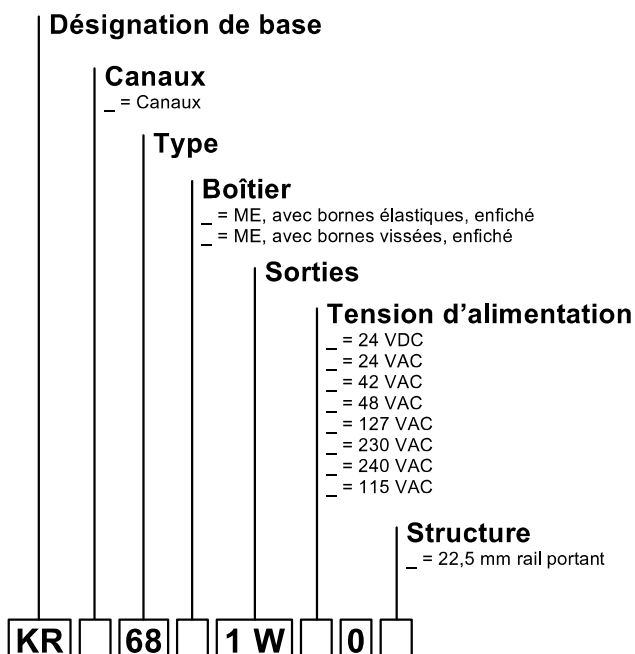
Désignation de base

Canaux
_ = Canaux

Type

Boîtier
_ = ME, avec bornes élastiques, enfiché
_ = ME, avec bornes vissées, enfiché

Sorties

Tension d'alimentation
_ = 24 VDC
_ = 24 VAC
_ = 42 VAC
_ = 48 VAC
_ = 127 VAC
_ = 230 VAC
_ = 240 VAC
_ = 115 VAC

Structure
_ = 22,5 mm rail portant

KR 68 1 W 0